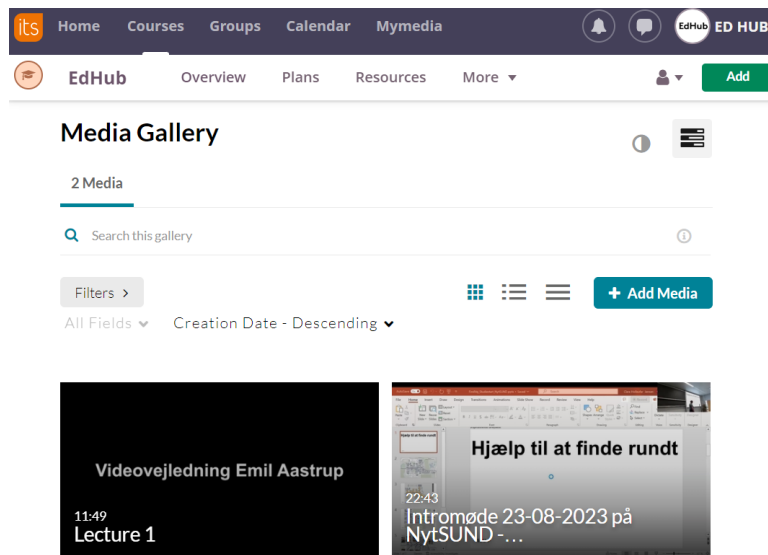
its Home Courses Groups Calendar Mymedia EdHub ED HUB

EdHub Overview Plans Resources More Add

Media Gallery

2 Media

Search this gallery

Filters

+ Add Media

All Fields Creation Date - Descending

Videovejledning Emil Aastrup

11:49
Lecture 1

Hjælp til at finde rundt

22:43
Intromøde 23-08-2023 på NytSUND -…